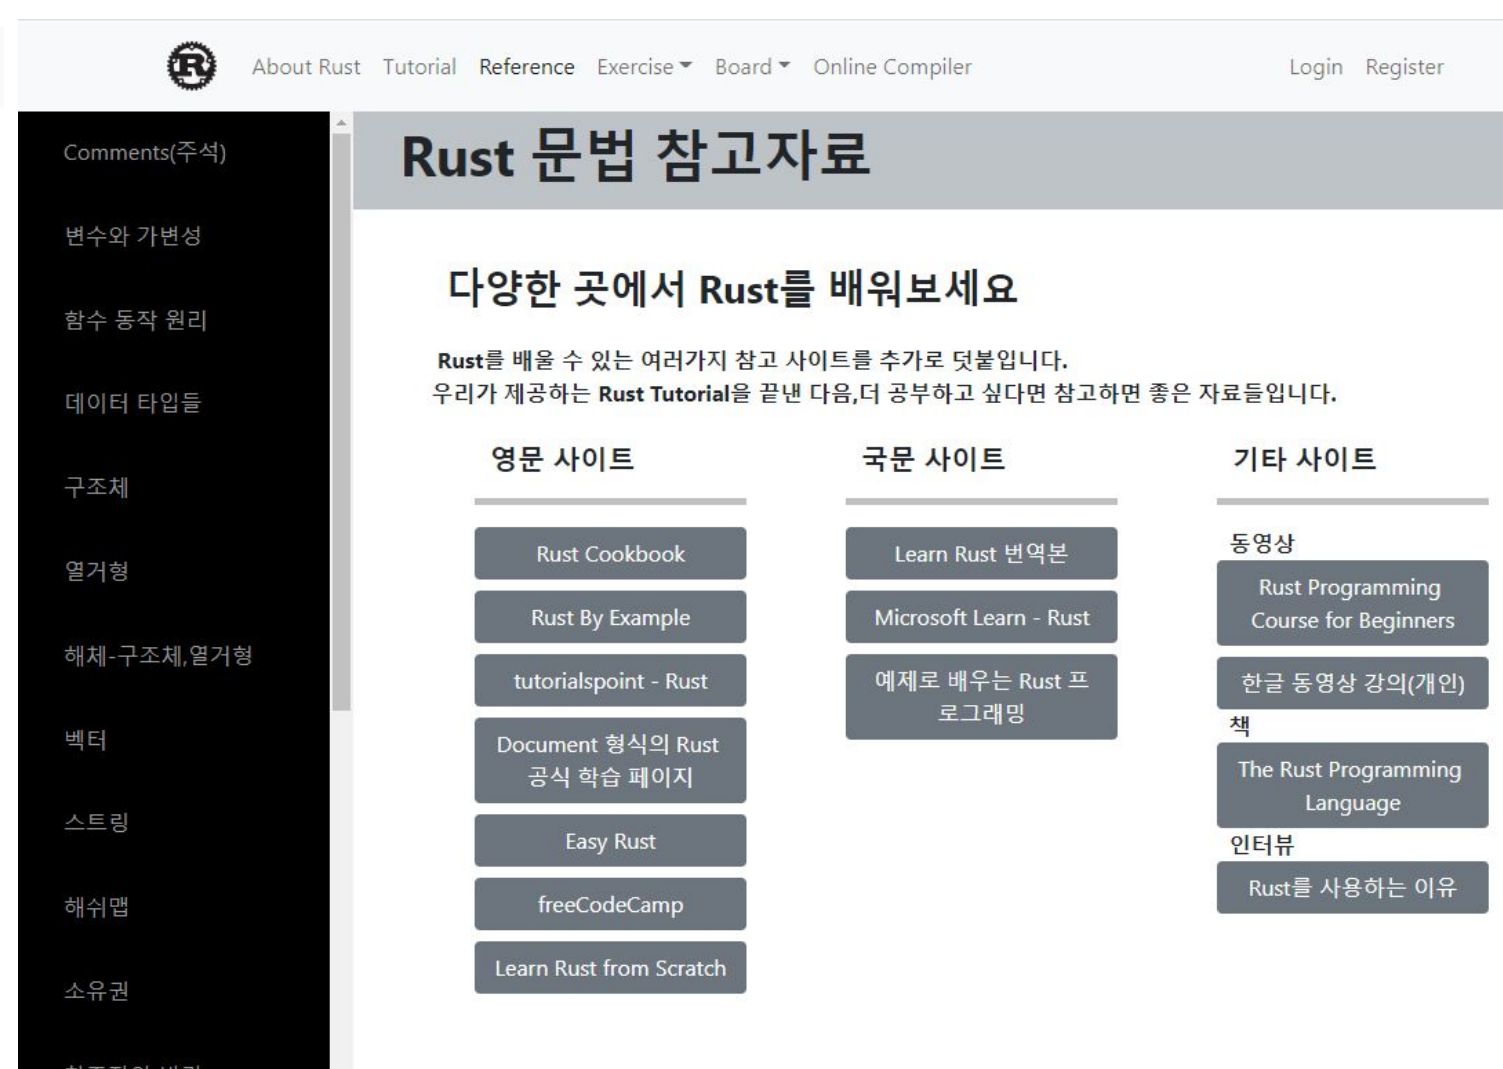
About Rust Tutorial Reference Exercise Board Online Compiler Login Register

Comments(주석)

변수와 가변성

함수 동작 원리

데이터 타입들

구조체

열거형

해체-구조체,열거형

벡터

스트링

해쉬맵

소유권

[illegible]

# Rust 문법 참고자료

## 다양한 곳에서 Rust를 배워보세요

Rust를 배울 수 있는 여러가지 참고 사이트를 추가로 덧붙입니다.
우리가 제공하는 Rust Tutorial을 끝낸 다음,더 공부하고 싶다면 참고하면 좋은 자료들입니다.

영문 사이트

Rust Cookbook

Rust By Example

tutorialspoint - Rust

Document 형식의 Rust 공식 학습 페이지

Easy Rust

freeCodeCamp

Learn Rust from Scratch

국문 사이트

Learn Rust 번역본

Microsoft Learn - Rust

예제로 배우는 Rust 프로그래밍

기타 사이트

동영상

Rust Programming Course for Beginners

한글 동영상 강의(개인)

책

The Rust Programming Language

인터뷰

Rust를 사용하는 이유